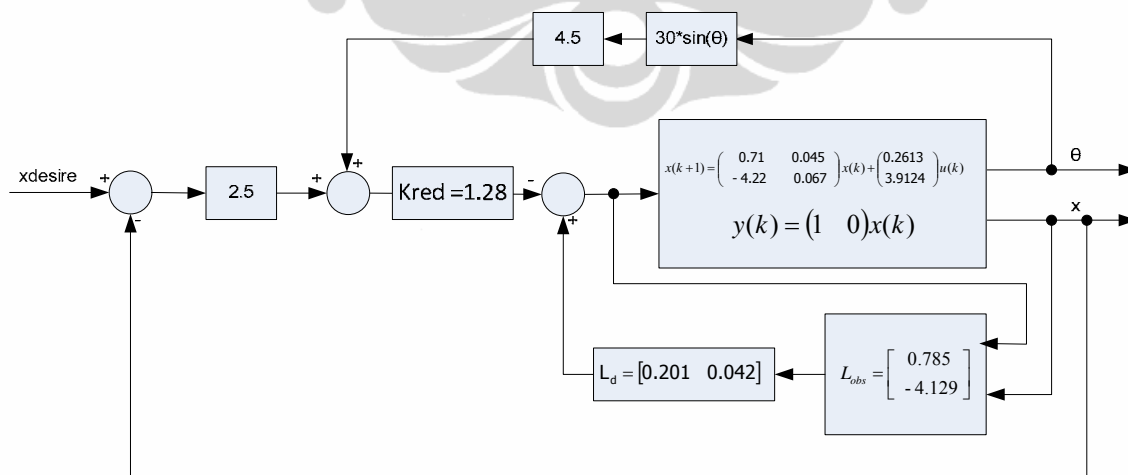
4.5

30*sin(θ)

xdesire

+

-

2.5

+

+

Kred =1.28

-

+

$x(k+1)=\begin{pmatrix} 0.71 & 0.045 \\ -4.22 & 0.067 \end{pmatrix}x(k)+\begin{pmatrix} 0.2613 \\ 3.9124 \end{pmatrix}u(k)$

$y(k)=\begin{pmatrix} 1 & 0 \end{pmatrix}x(k)$

θ

x

$L_d = [0.201 \quad 0.042]$

$L_{obs} = \begin{bmatrix} 0.785 \\ -4.129 \end{bmatrix}$